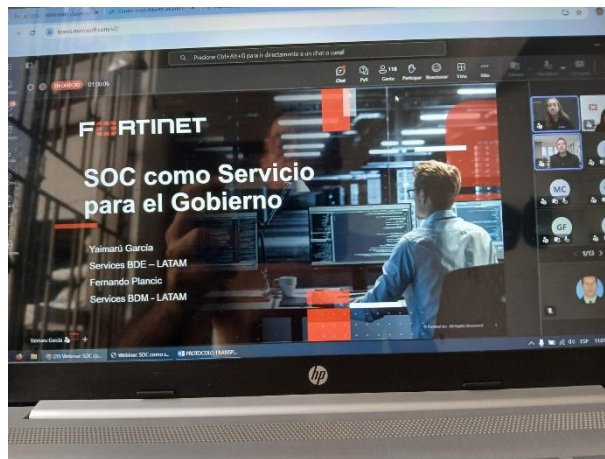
FORTINET

SOC como Servicio para el Gobierno

Yaimarú García
Services BDE – LATAM
Fernando Plancic
Services BDM – LATAM

Presione Ctrl+Alt+G para ir directamente a un chat o canal

Chat
Personas
Participar
Reaccionar
Vista
Más

118

01:00:06

MC
GF

1/13

Yaimaru García

Webinar: SOC com...
PROTOCOLO TRANSP...

ESP

hp